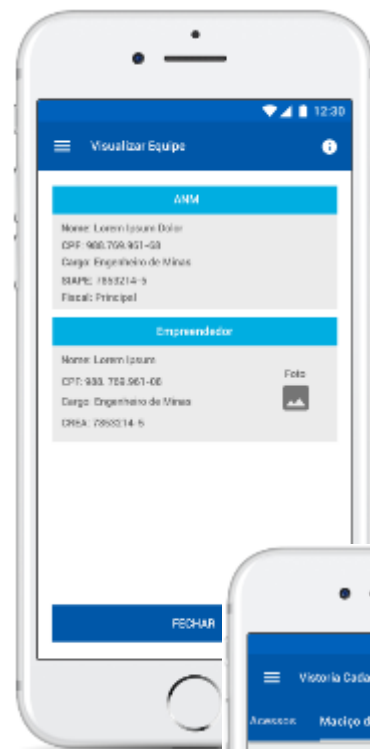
12:30

Visualizar Equipe

ANM

Nome: Lorem Ipsum Dolor
CPF: 988.769.961-68
Cargo: Engenheiro de Minas
SIAPE: 1853214-5
Fiscal: Principal

Empreendedor

Nome: Lorem Ipsum
CPF: 988.769.961-68
Cargo: Engenheiro de Minas
CREA: 1853214-5

Foto

FECHAR

Vistoria Cada
Acessos
Maciço d